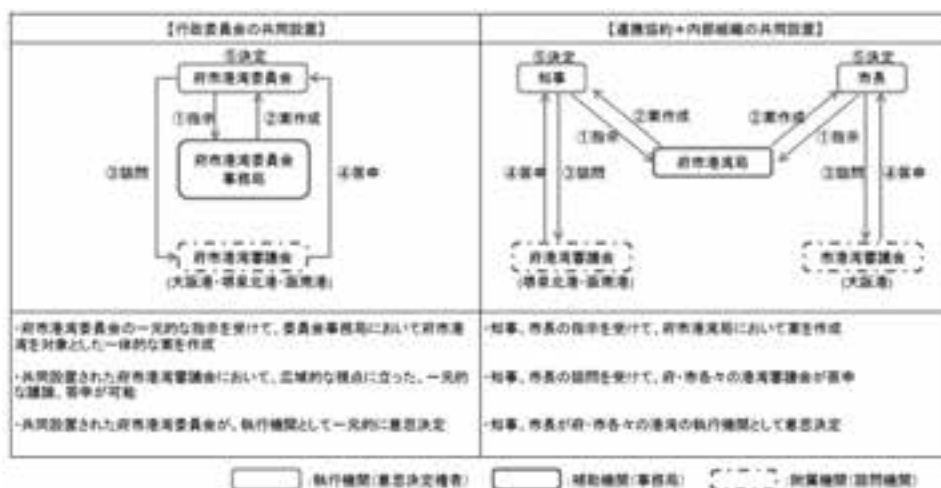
| 【行政委員会の共同設置】 | 【連携協約＋内部組織の共同設置】 |
|---|---|
| ⑤決定<br>府市港湾委員会<br>①指示 ②案作成<br>府市港湾委員会事務局<br>③諮問 ④答申<br>府市港湾審議会<br>(大阪港・堺泉北港・阪南港) | ⑤決定<br>知事<br>②案作成<br>①指示<br>府市港湾局<br>②案作成<br>①指示<br>⑤決定<br>市長<br>④答申 ③諮問<br>府港湾審議会<br>(堺泉北港・阪南港)<br>③諮問 ④答申<br>市港湾審議会<br>(大阪港) |
| ・府市港湾委員会の一元的な指示を受けて、委員会事務局において府市港湾を対象とした一体的な案を作成 | ・知事、市長の指示を受けて、府市港湾局において案を作成 |
| ・共同設置された府市港湾審議会において、広域的な視点に立った、一元的な議論、答申が可能 | ・知事、市長の諮問を受けて、府・市各々の港湾審議会が答申 |
| ・共同設置された府市港湾委員会が、執行機関として一元的に意思決定 | ・知事、市長が府・市各々の港湾の執行機関として意思決定 |

執行機関(意思決定権者)　補助機関(事務局)　附属機関(諮問機関)